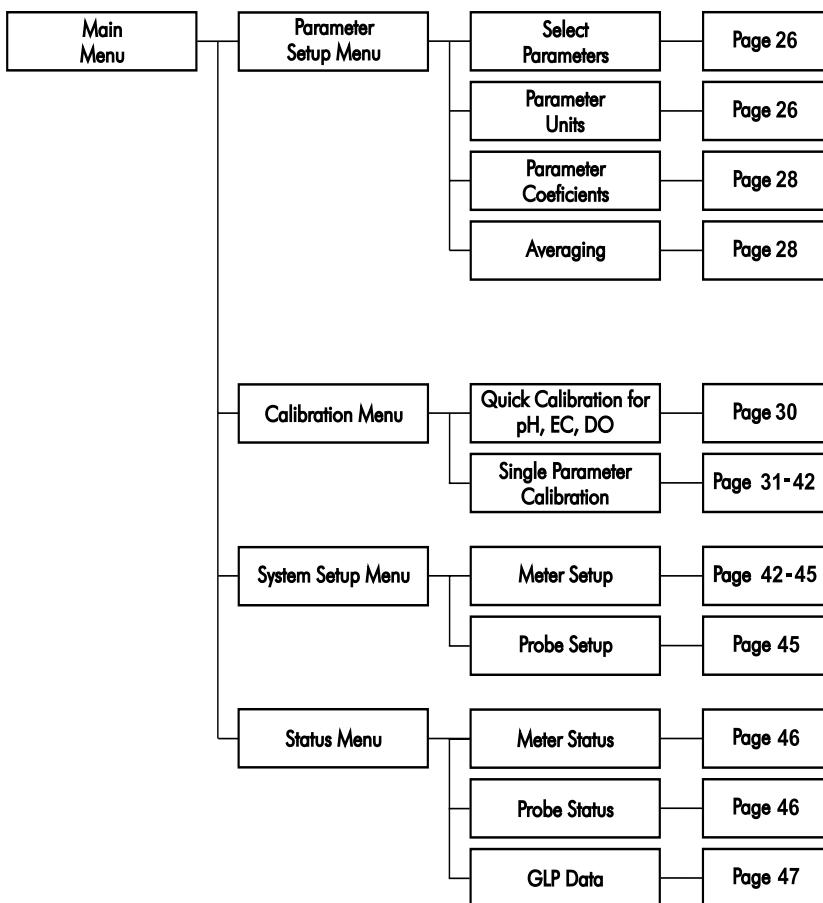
Main Menu

Parameter Setup Menu

Select Parameters

Page 26

Parameter Units

Page 26

Parameter Coeficients

Page 28

Averaging

Page 28

Calibration Menu

Quick Calibration for pH, EC, DO

Page 30

Single Parameter Calibration

Page 31-42

System Setup Menu

Meter Setup

Page 42-45

Probe Setup

Page 45

Status Menu

Meter Status

Page 46

Probe Status

Page 46

GLP Data

Page 47